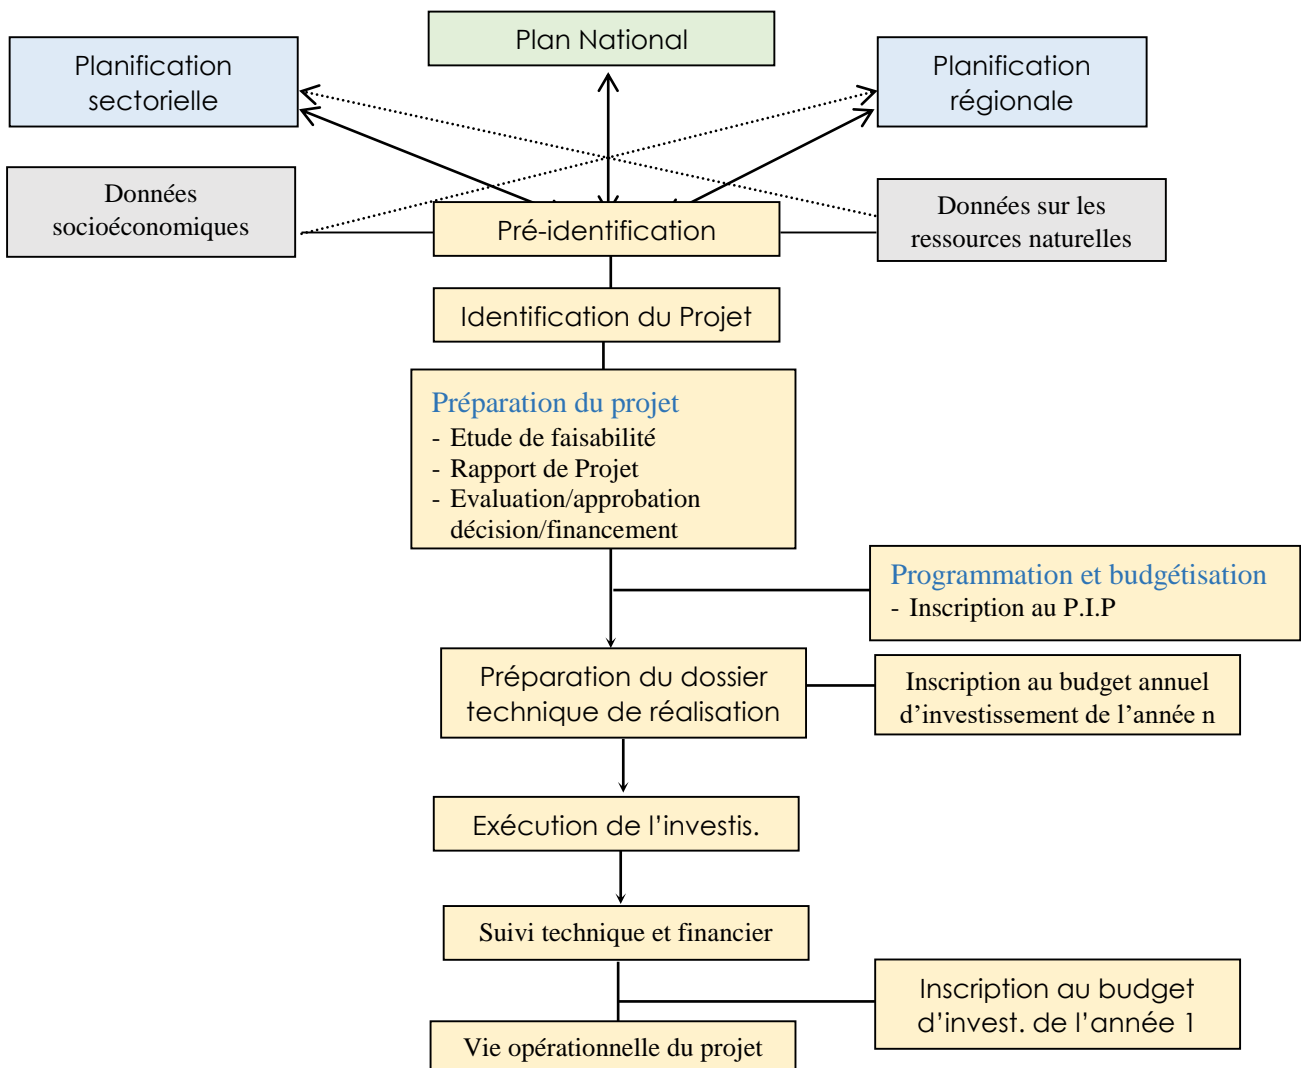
Plan National

Planification sectorielle

Planification régionale

Données socioéconomiques

Pré-identification

Données sur les ressources naturelles

Identification du Projet

Préparation du projet
- Etude de faisabilité
- Rapport de Projet
- Evaluation/approbation décision/financement

Programmation et budgétisation
- Inscription au P.I.P

Préparation du dossier technique de réalisation

Inscription au budget annuel d’investissement de l’année n

Exécution de l’investis.

Suivi technique et financier

Inscription au budget d’invest. de l’année 1

Vie opérationnelle du projet